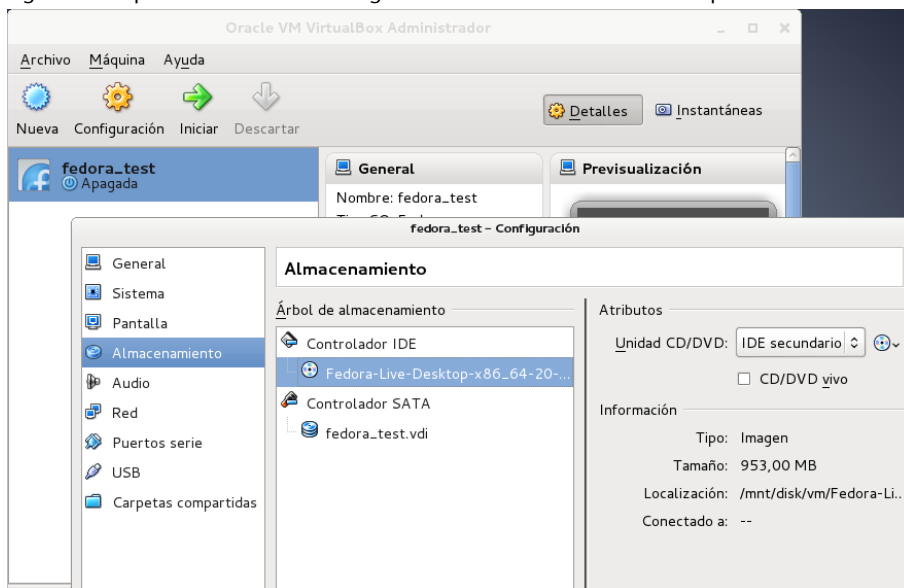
Oracle VM VirtualBox Administrador

Archivo Máquina Ayuda

Nueva Configuración Iniciar Descartar

Detalles Instantáneas

fedora_test
Apagada

General
Nombre: fedora_test

Previsualización

fedora_test – Configuración

General
Sistema
Pantalla
Almacenamiento
Audio
Red
Puertos serie
USB
Carpetas compartidas

Almacenamiento

Árbol de almacenamiento

Controlador IDE
Fedora-Live-Desktop-x86_64-20-...
Controlador SATA
fedora_test.vdi

Atributos
Unidad CD/DVD: IDE secundario
CD/DVD vivo

Información
Tipo: Imagen
Tamaño: 953,00 MB
Localización: /mnt/disk/vm/Fedora-Li...
Conectado a: --